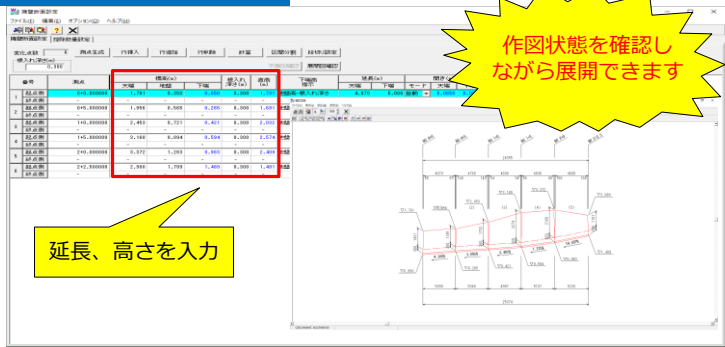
作図状態を確認しながら展開できます

延長、高さを入力

ファイル(F) 編集(E) オプション(O) ヘルプ(H)

測点生成 行挿入 行削除 行単数 計算 図面分割 線形設定

| 番号 | 測点 | 大幅 | 地盤 | 下幅 | 根入れ深さ(m) | 底高(m) |
|---|---|---|---|---|---|---|
| 1 起点側 | 0+0.000000 | 1.781 | 0.000 | 0.350 | 0.000 | 1.781 |
| 2 起点側 | 0+5.000000 | 1.955 | 0.569 | 0.285 | 0.000 | 1.681 |
| 3 起点側 | 1+0.000000 | 2.463 | 0.721 | 0.421 | 0.000 | 2.032 |
| 4 起点側 | 1+5.000000 | 3.168 | 0.094 | 0.594 | 0.000 | 2.574 |
| 5 起点側 | 2+0.000000 | 2.372 | 1.203 | 0.963 | 0.000 | 2.409 |
| 6 起点側 | 2+2.500000 | 2.986 | 1.799 | 1.409 | 0.000 | 1.481 |